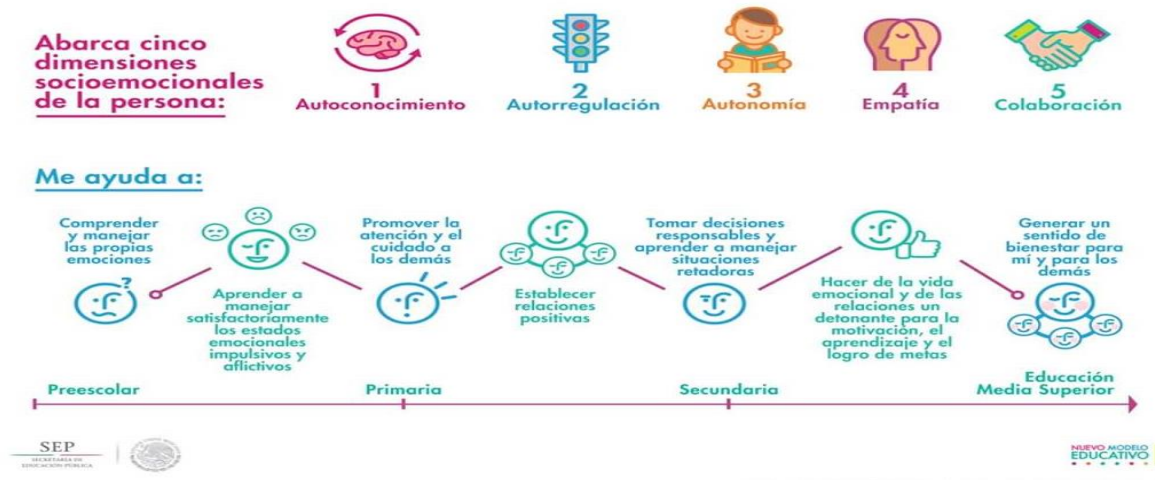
Abarca cinco dimensiones socioemocionales de la persona:

1 Autoconocimiento

2 Autorregulación

3 Autonomía

4 Empatía

5 Colaboración

Me ayuda a:

Comprender y manejar las propias emociones

Aprender a manejar satisfactoriamente los estados emocionales impulsivos y aflictivos

Promover la atención y el cuidado a los demás

Establecer relaciones positivas

Tomar decisiones responsables y aprender a manejar situaciones retadoras

Hacer de la vida emocional y de las relaciones un detonante para la motivación, el aprendizaje y el logro de metas

Generar un sentido de bienestar para mí y para los demás

Preescolar

Primaria

Secundaria

Educación Media Superior

SEP
SECRETARÍA DE EDUCACIÓN PÚBLICA

NUEVO MODELO EDUCATIVO